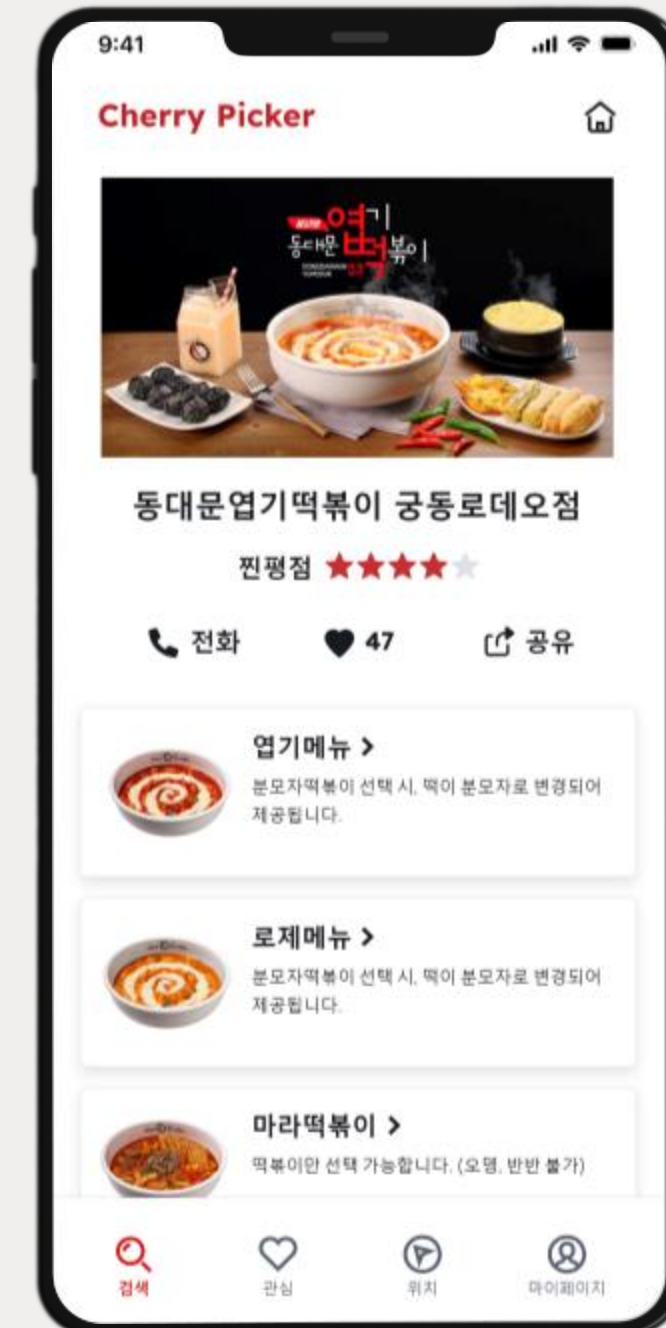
9:41

Cherry Picker

동대문 엽기떡볶이

동대문엽기떡볶이 궁동로데오점

찐평점 ★★★★★

전화 47 공유

엽기메뉴 >
분모자떡볶이 선택 시, 떡이 분모자로 변경되어 제공됩니다.

로제메뉴 >
분모자떡볶이 선택 시, 떡이 분모자로 변경되어 제공됩니다.

마라떡볶이 >
떡볶이만 선택 가능합니다. (오뎅, 반반 불가)

검색 관심 위치 마이페이지